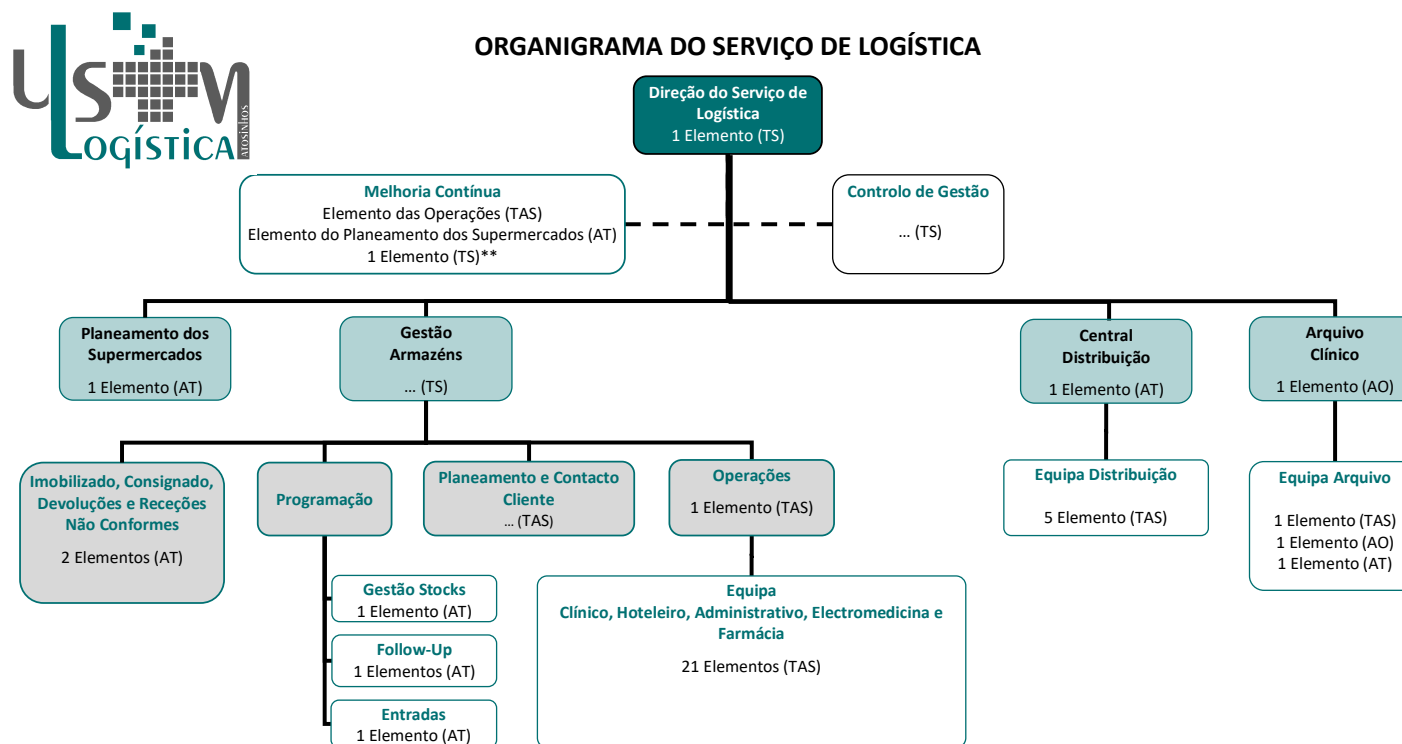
ULSM
LOGÍSTICA
MATOSINHOS

ORGANIGRAMA DO SERVIÇO DE LOGÍSTICA

Direção do Serviço de Logística
1 Elemento (TS)

Melhoria Contínua
Elemento das Operações (TAS)
Elemento do Planeamento dos Supermercados (AT)
1 Elemento (TS)**

Controlo de Gestão
... (TS)

Planeamento dos Supermercados
1 Elemento (AT)

Gestão Armazéns
... (TS)

Central Distribuição
1 Elemento (AT)

Arquivo Clínico
1 Elemento (AO)

Imobilizado, Consignado, Devoluções e Receções Não Conformes
2 Elementos (AT)

Programação

Planeamento e Contacto Cliente
... (TAS)

Operações
1 Elemento (TAS)

Equipa Distribuição
5 Elemento (TAS)

Equipa Arquivo
1 Elemento (TAS)
1 Elemento (AO)
1 Elemento (AT)

Gestão Stocks
1 Elemento (AT)

Follow-Up
1 Elementos (AT)

Entradas
1 Elemento (AT)

Equipa
Clínico, Hoteleiro, Administrativo, Electromedicina e Farmácia
21 Elementos (TAS)